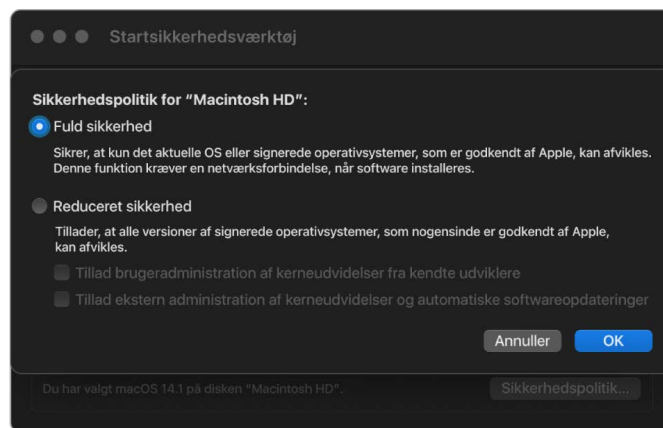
Startsikkerhedsværktøj

Sikkerhedspolitik for "Macintosh HD":

Fuld sikkerhed

Sikrer, at kun det aktuelle OS eller signerede operativsystemer, som er godkendt af Apple, kan afvikles. Denne funktion kræver en netværksforbindelse, når software installeres.

Reduceret sikkerhed

Tillader, at alle versioner af signerede operativsystemer, som nogensinde er godkendt af Apple, kan afvikles.

Tillad brugeradministration af kerneudvidelser fra kendte udviklere

Tillad ekstern administration af kerneudvidelser og automatiske softwareopdateringer

Annuller

OK

Du har valgt macOS 14.1 på disken "Macintosh HD".

Sikkerhedspolitik...